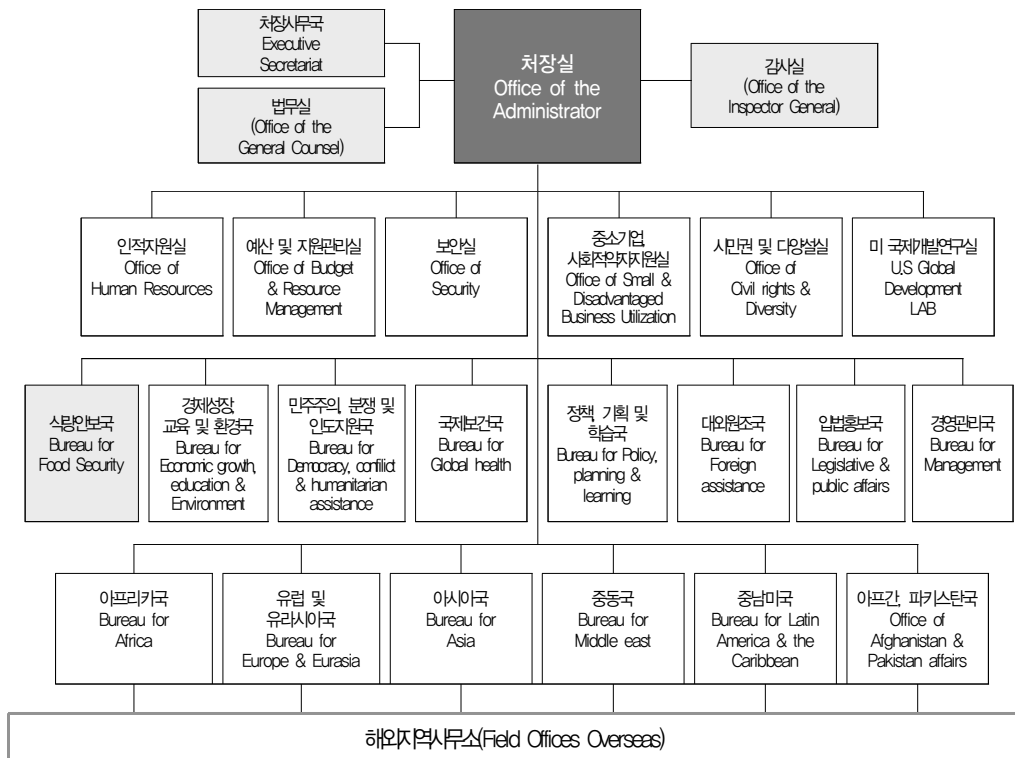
처장사무국
Executive Secretariat

법무실
(Office of the General Counsel)

처장실
Office of the Administrator

감사실
(Office of the Inspector General)

인적자원실
Office of Human Resources

예산 및 자원관리실
Office of Budget & Resource Management

보안실
Office of Security

중소기업 사회적약자지원실
Office of Small & Disadvantaged Business Utilization

시민권 및 다양성실
Office of Civil rights & Diversity

미 국제개발연구실
U.S Global Development LAB

식량안보국
Bureau for Food Security

경제성장, 교육 및 환경국
Bureau for Economic growth, education & Environment

민주주의, 분쟁 및 인도지원국
Bureau for Democracy, conflict & humanitarian assistance

국제보건국
Bureau for Global health

정책, 기획 및 학습국
Bureau for Policy, planning & learning

대외원조국
Bureau for Foreign assistance

입법홍보국
Bureau for Legislative & public affairs

경영관리국
Bureau for Management

아프리카국
Bureau for Africa

유럽 및 유라시아국
Bureau for Europe & Eurasia

아시아국
Bureau for Asia

중동국
Bureau for Middle east

중남미국
Bureau for Latin America & the Caribbean

아프간, 파키스탄국
Office of Afghanistan & Pakistan affairs

해외지역사무소(Field Offices Overseas)